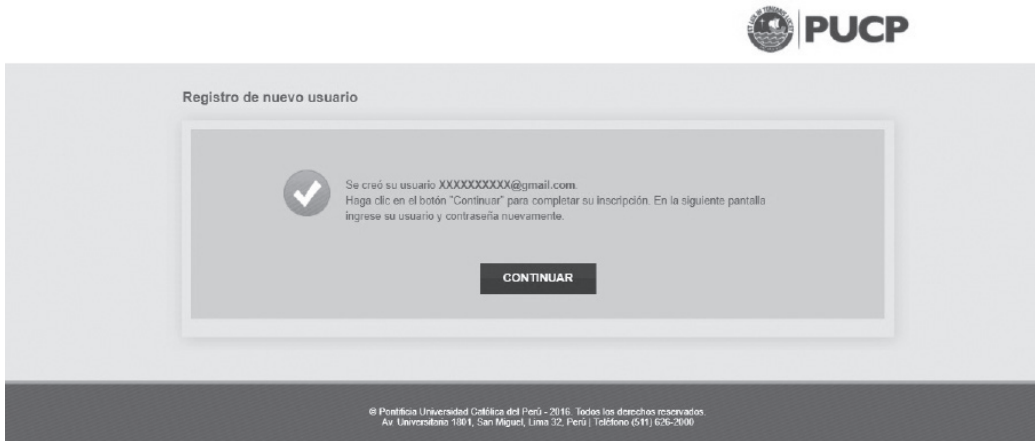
PUCP

Registro de nuevo usuario

Se creó su usuario XXXXXXXXXX@gmail.com.
Haga clic en el botón "Continuar" para completar su inscripción. En la siguiente pantalla ingrese su usuario y contraseña nuevamente.

CONTINUAR

© Pontificia Universidad Católica del Perú - 2016. Todos los derechos reservados.
Av. Universitaria 1801, San Miguel, Lima 32, Perú | Teléfono (511) 626-2000